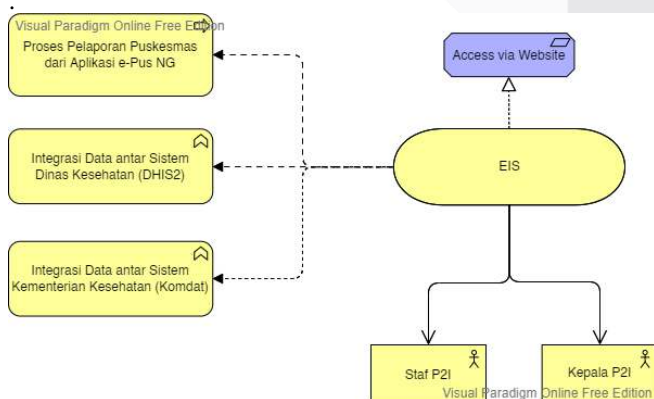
Visual Paradigm Online Free Edition

Proses Pelaporan Puskesmas dari Aplikasi e-Pus NG

Integrasi Data antar Sistem Dinas Kesehatan (DHIS2)

Integrasi Data antar Sistem Kementerian Kesehatan (Komdat)

Access via Website

EIS

Staf P2I

Kepala P2I

Visual Paradigm Online Free Edition